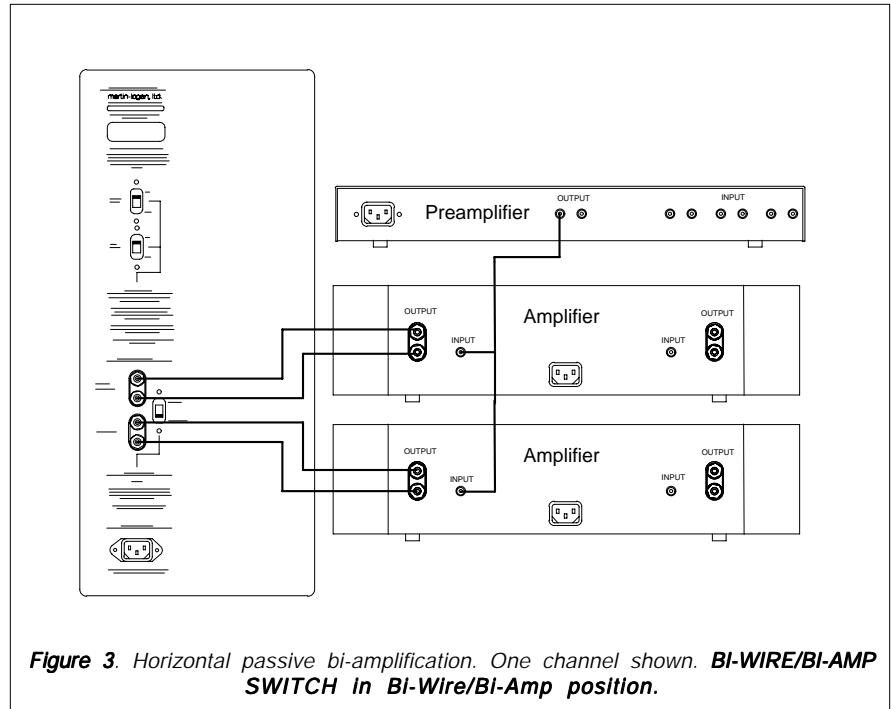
martin-logan, ltd.

Preamplifier

OUTPUT

INPUT

OUTPUT

INPUT

Amplifier

INPUT

OUTPUT

OUTPUT

INPUT

Amplifier

INPUT

OUTPUT

Figure 3. Horizontal passive bi-amplification. One channel shown. BI-WIRE/BI-AMP SWITCH in Bi-Wire/Bi-Amp position.